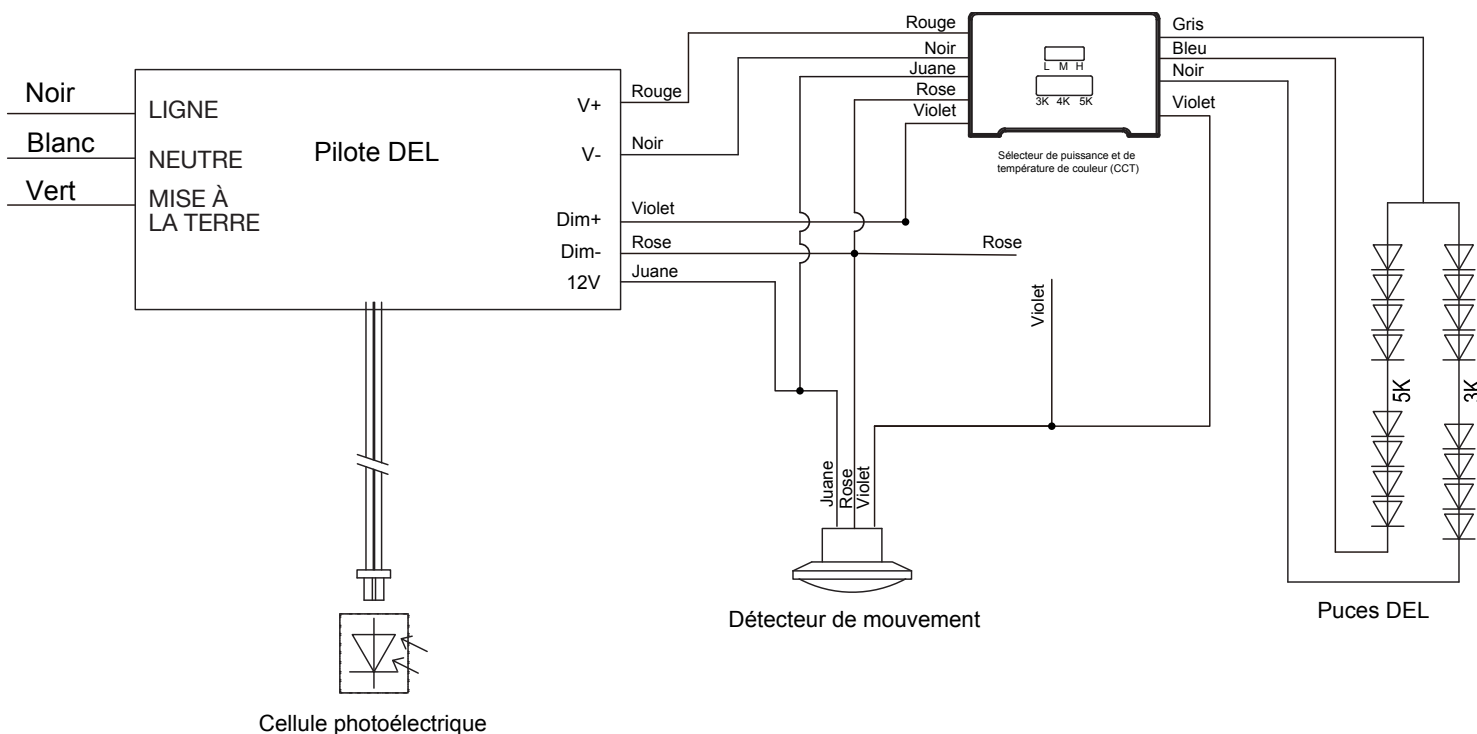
Noir
Blanc
Vert

LIGNE
NEUTRE
MISE À LA TERRE

Pilote DEL

V+
V-
Dim+
Dim-
12V

Rouge
Noir
Violet
Rose
Juane

Rouge
Noir
Juane
Rose
Violet

L M H
3K 4K 5K

Sélecteur de puissance et de température de couleur (CCT)

Gris
Bleu
Noir
Violet

Rose

Violet

Juane
Rose
Violet

5K
3K

Détecteur de mouvement

Puces DEL

Cellule photoélectrique